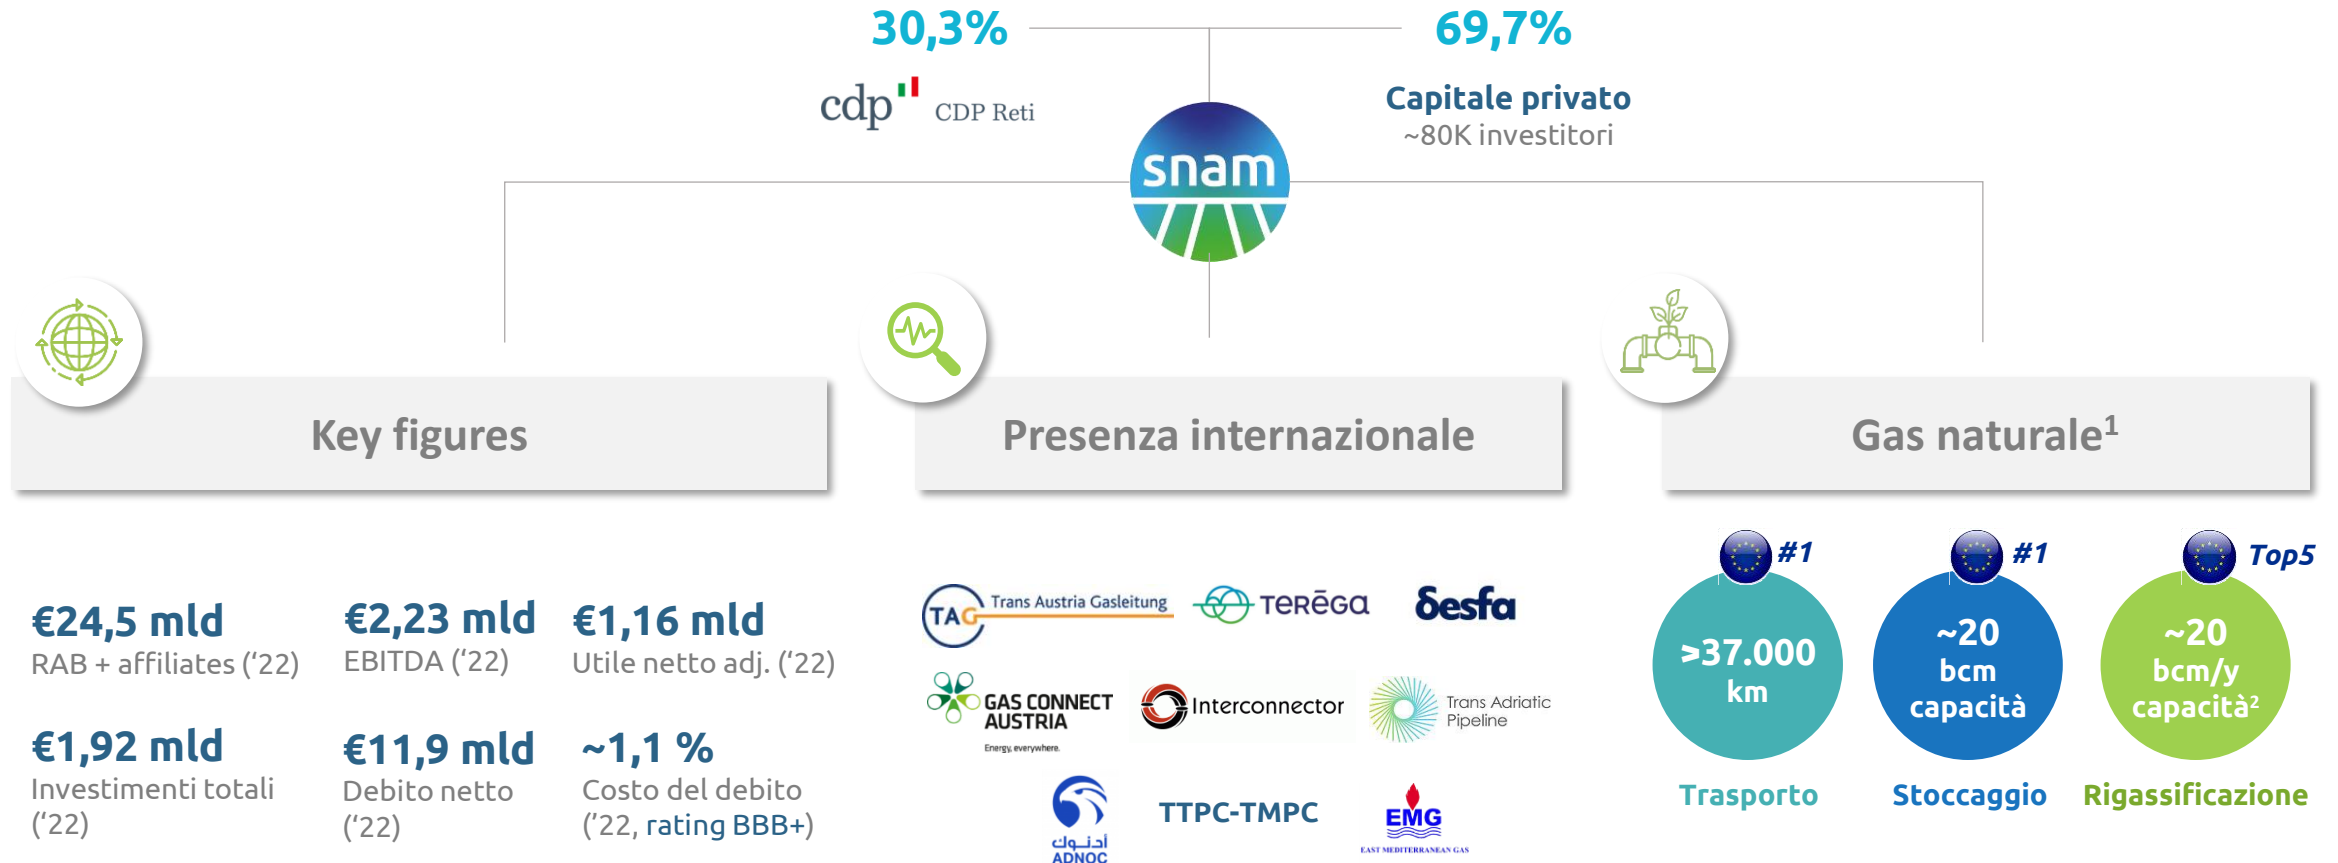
30,3%

cdp CDP Reti

69,7%

Capitale privato
~80K investitori

snam

Key figures

Presenza internazionale

Gas naturale$^1$

€24,5 mld
RAB + affiliates ('22)

€2,23 mld
EBITDA ('22)

€1,16 mld
Utile netto adj. ('22)

€1,92 mld
Investimenti totali ('22)

€11,9 mld
Debito netto ('22)

~1,1 %
Costo del debito ('22, rating BBB+)

TAG Trans Austria Gasleitung

TERĒGA

Desfa

GAS CONNECT AUSTRIA
Energy, everywhere.

Interconnector

Trans Adriatic Pipeline

أدنوك ADNOC

TTPC-TMPC

EMG
EAST MEDITERRANEAN GAS

#1
>37.000 km
Trasporto

#1
~20 bcm capacità
Stoccaggio

Top5
~20 bcm/y capacità$^2$
Rigassificazione